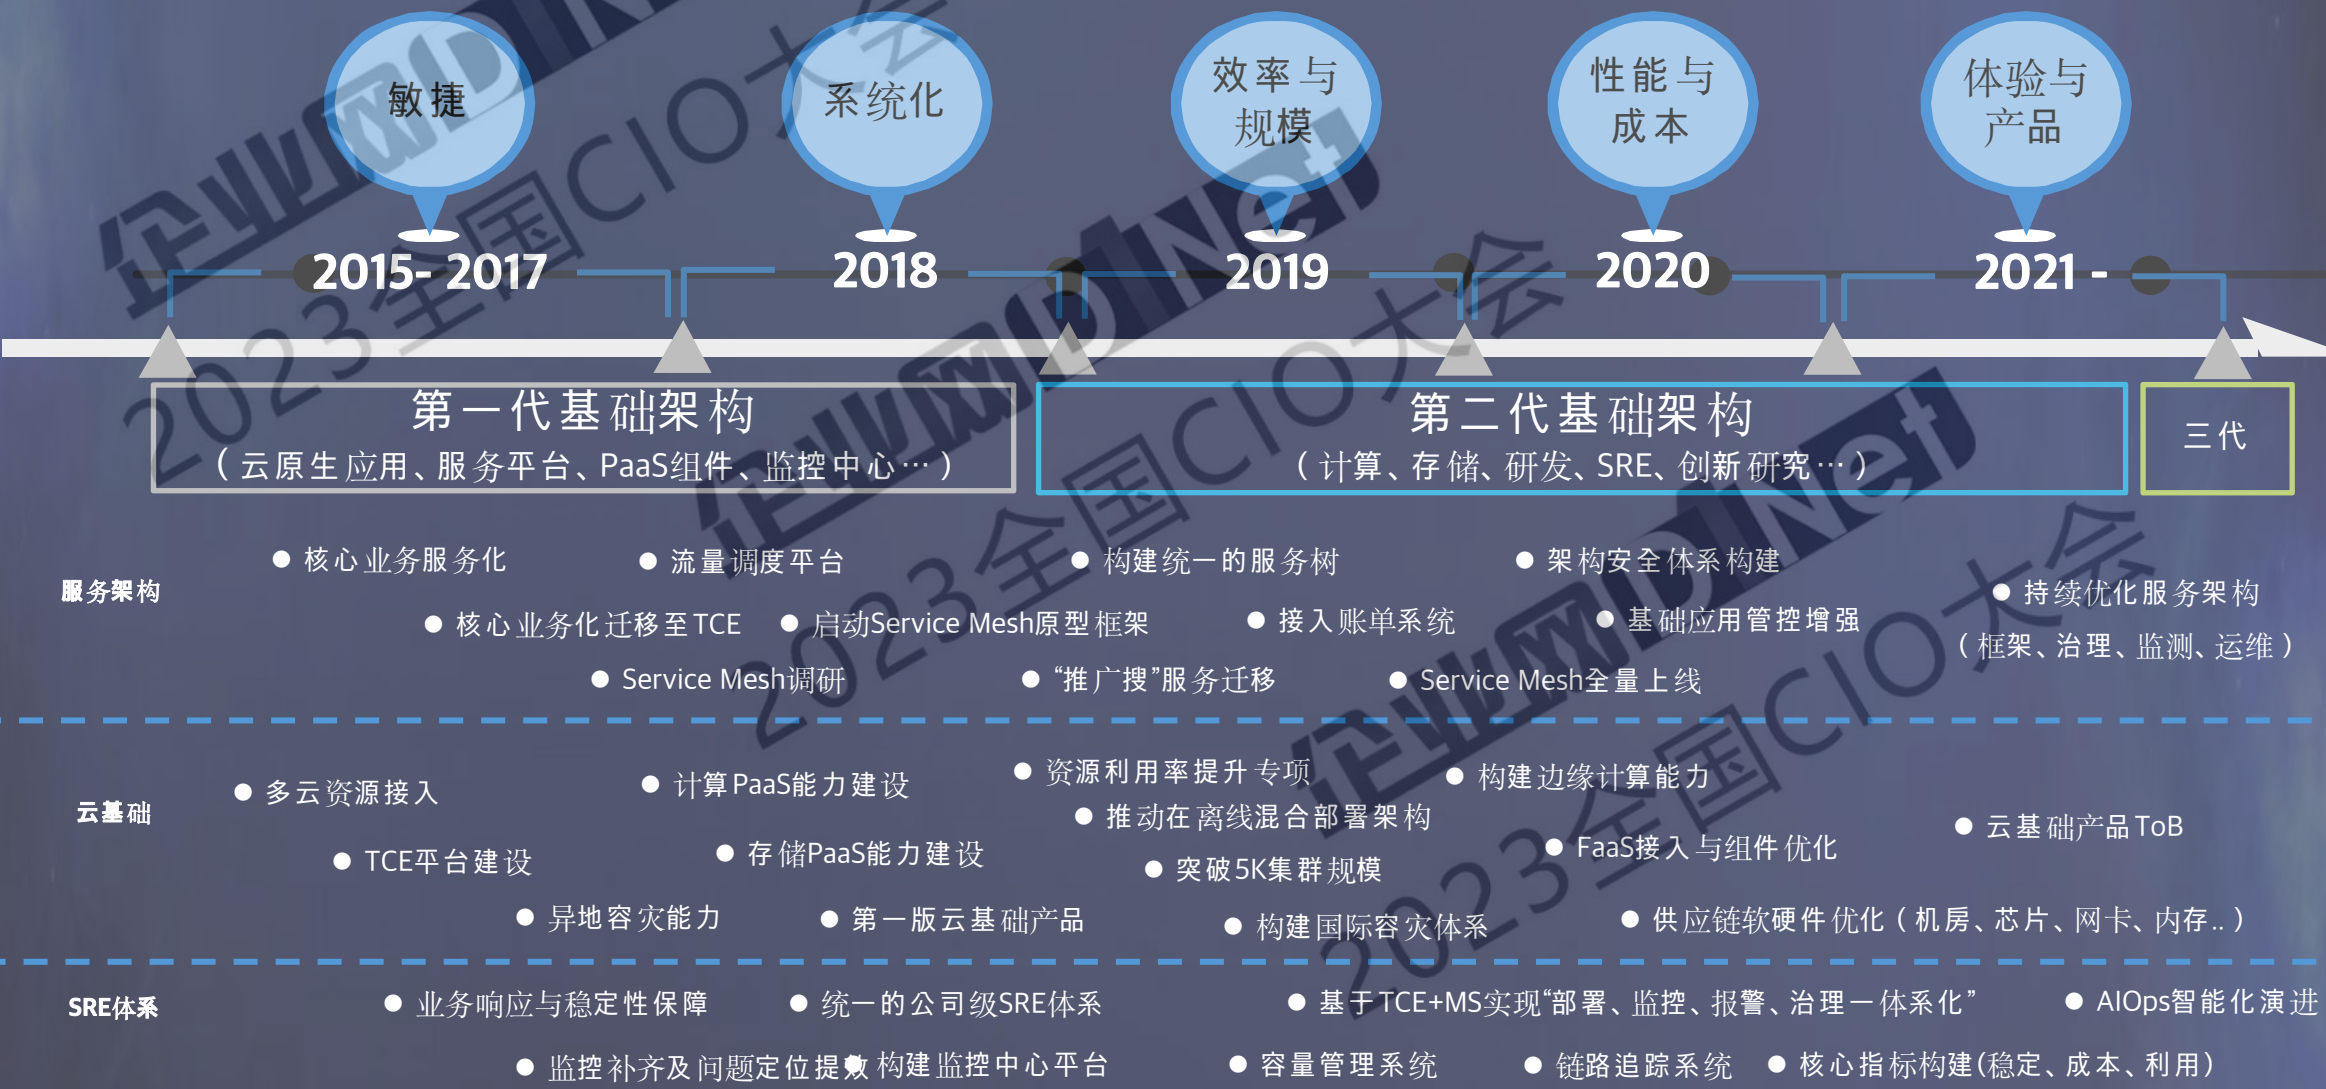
敏捷

系统化

效率与规模

性能与成本

体验与产品

2015- 2017

2018

2019

2020

2021 -

第一代基础架构
（云原生应用、服务平台、PaaS组件、监控中心…）

第二代基础架构
（计算、存储、研发、SRE、创新研究…）

三代

服务架构

● 核心业务服务化
● 流量调度平台
● 构建统一的服务树
● 架构安全体系构建
● 持续优化服务架构（框架、治理、监测、运维）
● 核心业务化迁移至TCE
● 启动Service Mesh原型框架
● 接入账单系统
● 基础应用管控增强
● Service Mesh调研
● "推广搜"服务迁移
● Service Mesh全量上线

云基础

● 多云资源接入
● 计算PaaS能力建设
● 资源利用率提升专项
● 构建边缘计算能力
● 推动在离线混合部署架构
● 云基础产品ToB
● TCE平台建设
● 存储PaaS能力建设
● 突破5K集群规模
● FaaS接入与组件优化
● 异地容灾能力
● 第一版云基础产品
● 构建国际容灾体系
● 供应链软硬件优化（机房、芯片、网卡、内存..）

SRE体系

● 业务响应与稳定性保障
● 统一的公司级SRE体系
● 基于TCE+MS实现"部署、监控、报警、治理一体系化"
● AIOps智能化演进
● 监控补齐及问题定位提效
● 构建监控中心平台
● 容量管理系统
● 链路追踪系统
● 核心指标构建(稳定、成本、利用)

企业网D1Net 2023全国CIO大会